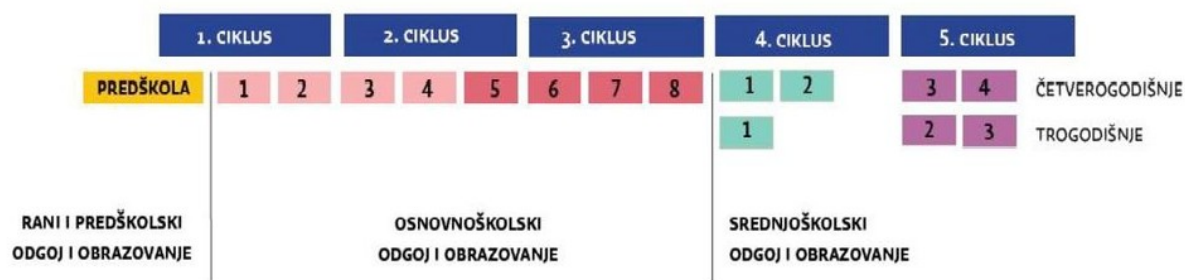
1. CIKLUS

2. CIKLUS

3. CIKLUS

4. CIKLUS

5. CIKLUS

PREDŠKOLA

1 2 3 4 5 6 7 8

1 2

3 4 ČETVEROGODIŠNJE

1

2 3 TROGODIŠNJE

RANI I PREDŠKOLSKI ODGOJ I OBRAZOVANJE

OSNOVNOŠKOLSKI ODGOJ I OBRAZOVANJE

SREDNJOŠKOLSKI ODGOJ I OBRAZOVANJE